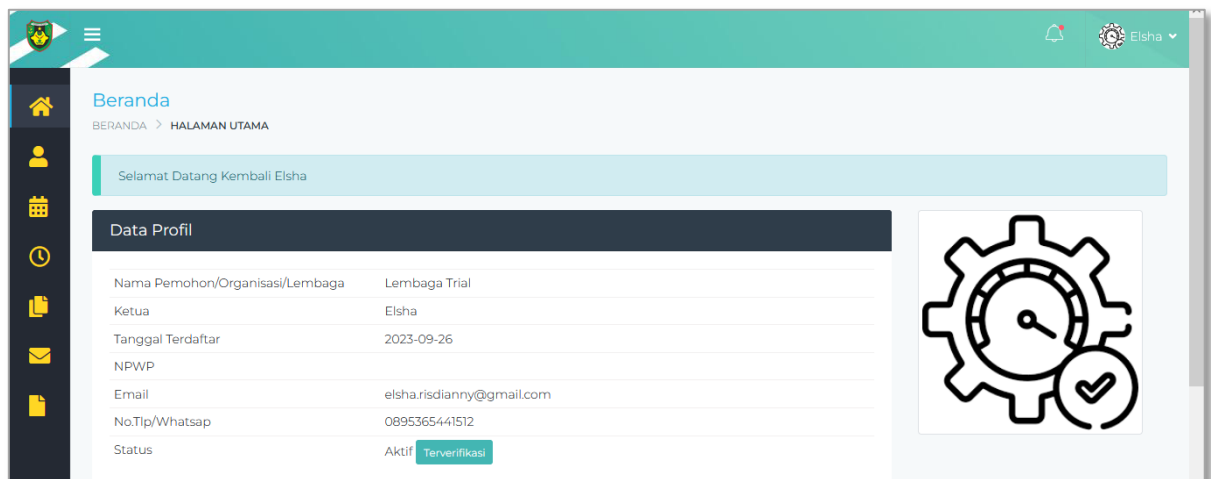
Elsha

Beranda

BERANDA > HALAMAN UTAMA

Selamat Datang Kembali Elsha

Data Profil

| | |
|---|---|
| Nama Pemohon/Organisasi/Lembaga | Lembaga Trial |
| Ketua | Elsha |
| Tanggal Terdaftar | 2023-09-26 |
| NPWP | |
| Email | elsha.risdianny@gmail.com |
| No.Tlp/Whatsap | 0895365441512 |
| Status | Aktif Terverifikasi |